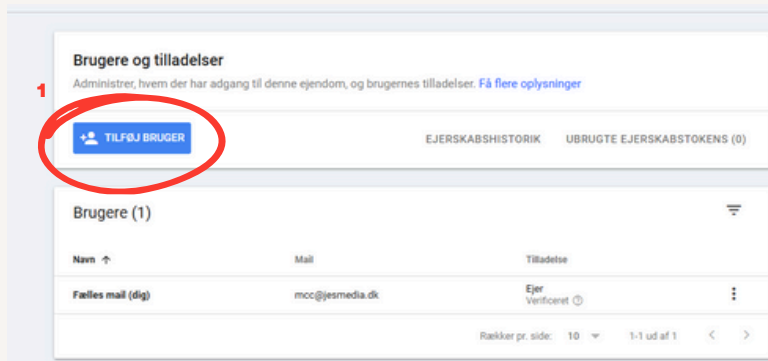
Brugere og tilladelser

Administrer, hvem der har adgang til denne ejendom, og brugernes tilladelser. Få flere oplysninger

1

TILFØJ BRUGER

EJERSKABSHISTORIK

UBRUGTE EJERSKABSTOKENS (0)

Brugere (1)

| Navn ↑ | Mail | Tilladelse |
|---|---|---|
| Fælles mail (dig) | mcc@jesmedia.dk | Ejer Verificeret |

Rækker pr. side: 10 1-1 ud af 1